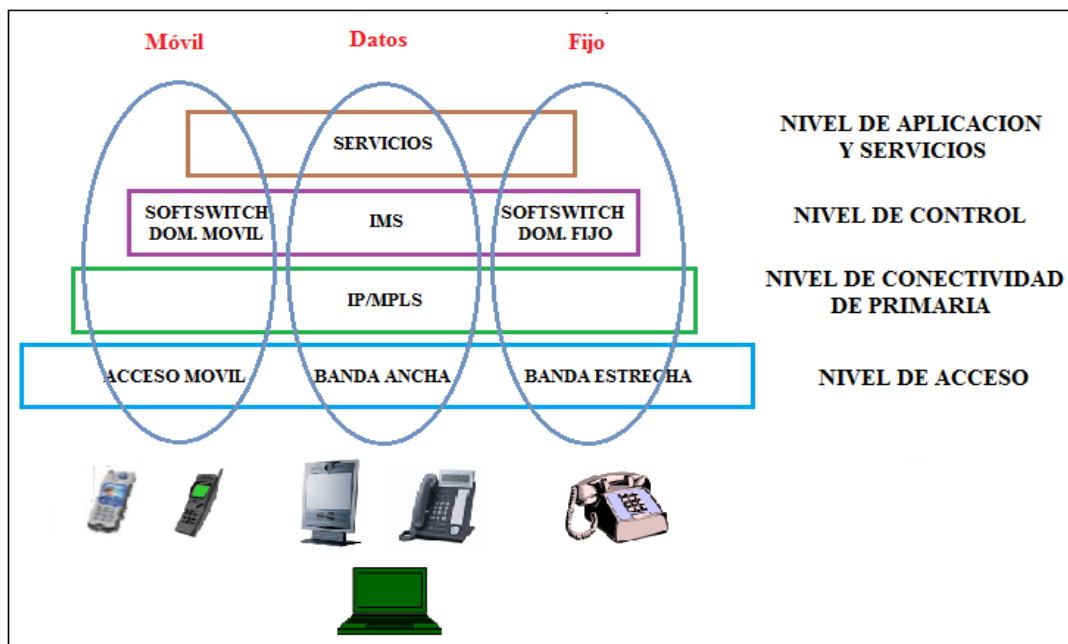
Móvil
Datos
Fijo

SERVICIOS
NIVEL DE APLICACION Y SERVICIOS

SOFTSWITCH DOM. MOVIL
IMS
SOFTSWITCH DOM. FIJO
NIVEL DE CONTROL

IP/MPLS
NIVEL DE CONECTIVIDAD DE PRIMARIA

ACCESO MOVIL
BANDA ANCHA
BANDA ESTRECHA
NIVEL DE ACCESO